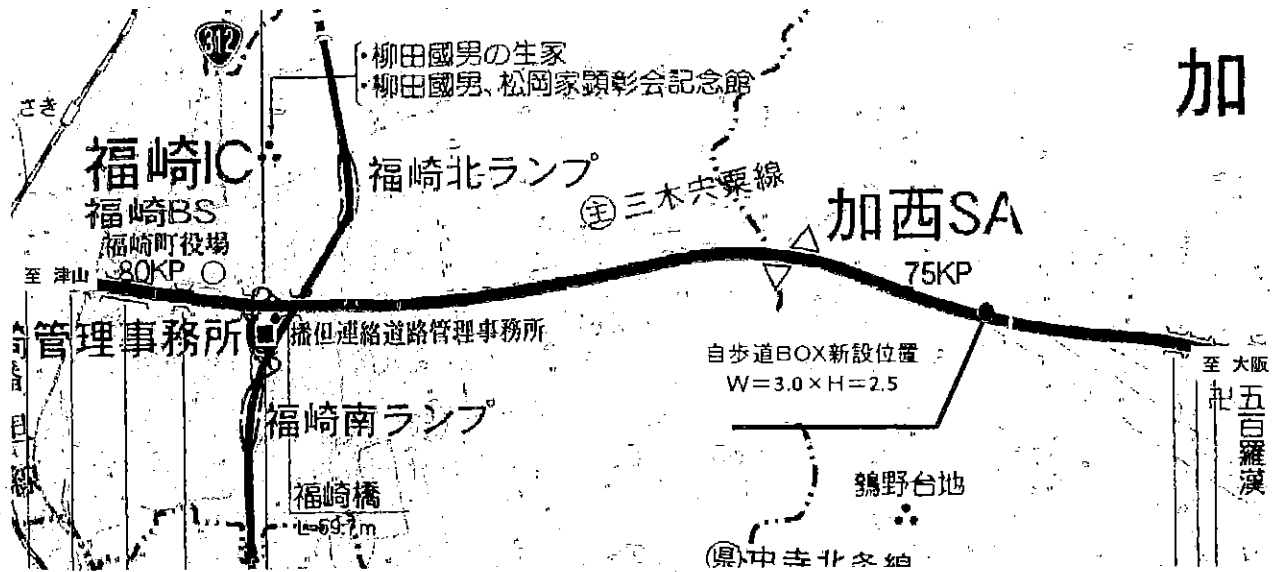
312
・柳田國男の生家
・柳田國男、松岡家顕彰会記念館
加
さき
福崎IC
福崎BS
福崎町役場
福崎北ランプ
㊟三木宍粟線
加西SA
至 津山
80KP
75KP
管理事務所
播但連絡道路管理事務所
自歩道BOX新設位置
W＝3.0×H＝2.5
至 大阪
五百羅漢
福崎南ランプ
福崎橋
L=69.7m
鶉野台地
㊌中寺北条線